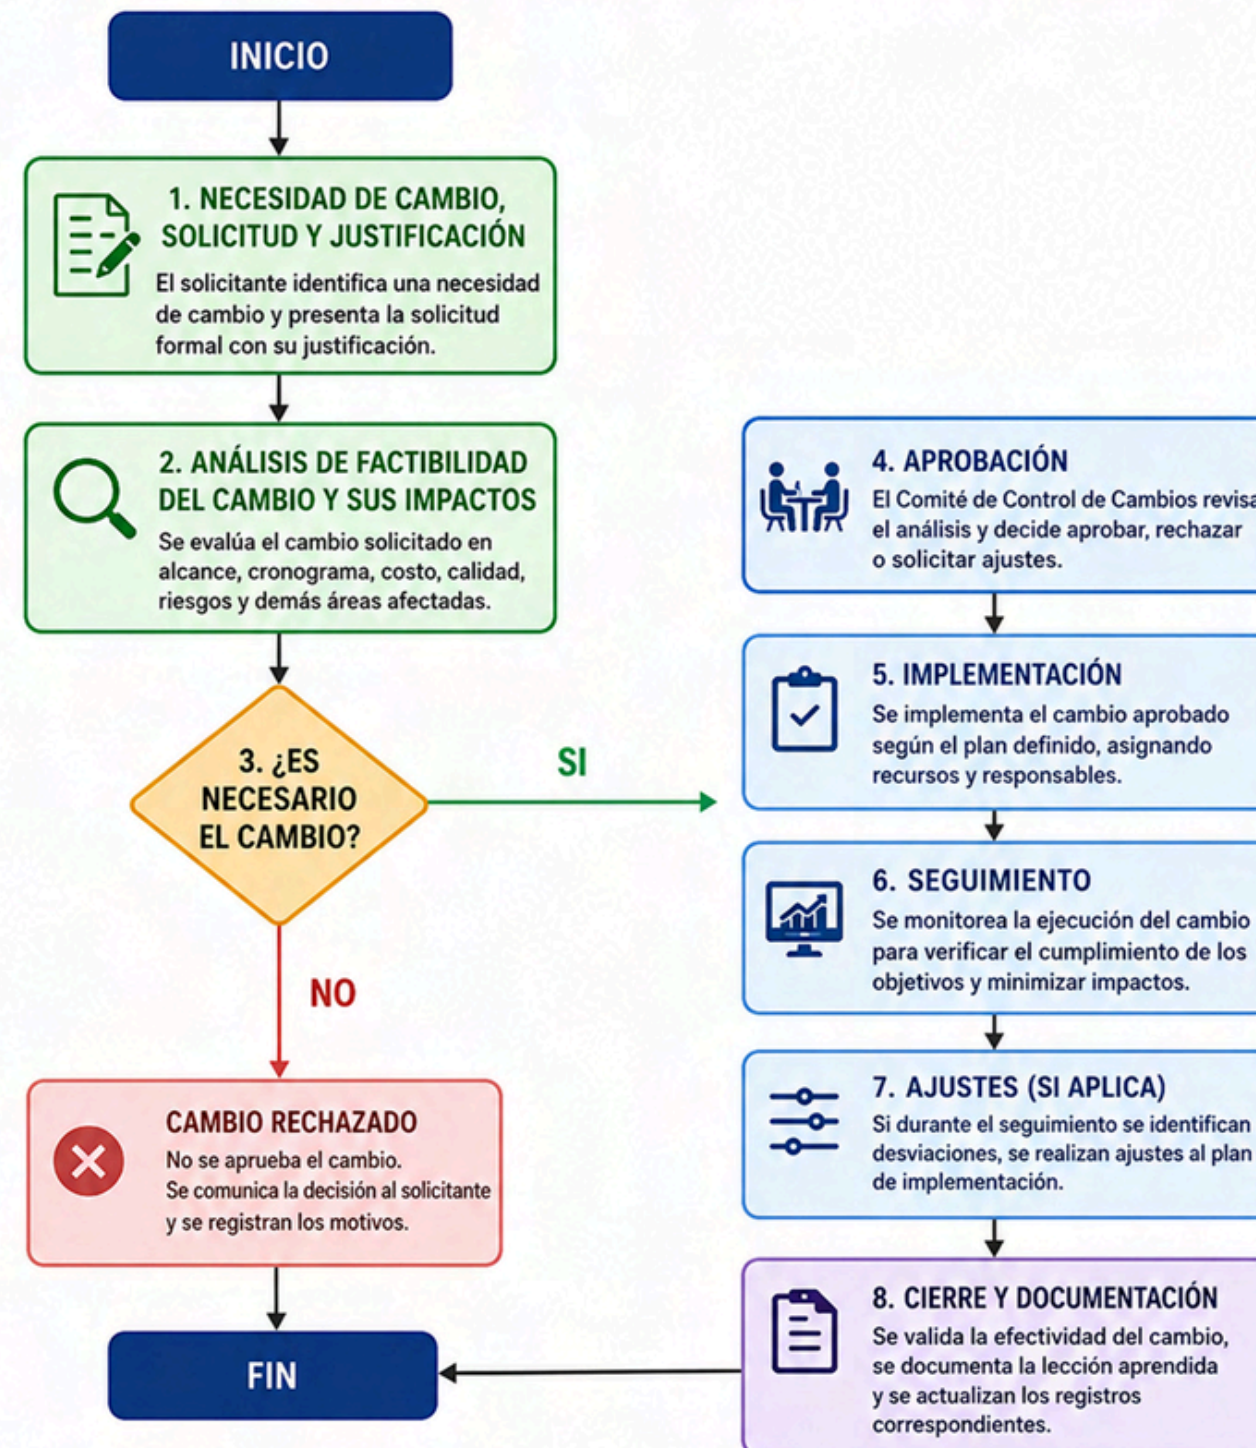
INICIO

1. NECESIDAD DE CAMBIO, SOLICITUD Y JUSTIFICACIÓN

El solicitante identifica una necesidad de cambio y presenta la solicitud formal con su justificación.

2. ANÁLISIS DE FACTIBILIDAD DEL CAMBIO Y SUS IMPACTOS

Se evalúa el cambio solicitado en alcance, cronograma, costo, calidad, riesgos y demás áreas afectadas.

3. ¿ES NECESARIO EL CAMBIO?

SI

NO

CAMBIO RECHAZADO

No se aprueba el cambio.
Se comunica la decisión al solicitante y se registran los motivos.

FIN

4. APROBACIÓN

El Comité de Control de Cambios revisa el análisis y decide aprobar, rechazar o solicitar ajustes.

5. IMPLEMENTACIÓN

Se implementa el cambio aprobado según el plan definido, asignando recursos y responsables.

6. SEGUIMIENTO

Se monitorea la ejecución del cambio para verificar el cumplimiento de los objetivos y minimizar impactos.

7. AJUSTES (SI APLICA)

Si durante el seguimiento se identifican desviaciones, se realizan ajustes al plan de implementación.

8. CIERRE Y DOCUMENTACIÓN

Se valida la efectividad del cambio, se documenta la lección aprendida y se actualizan los registros correspondientes.